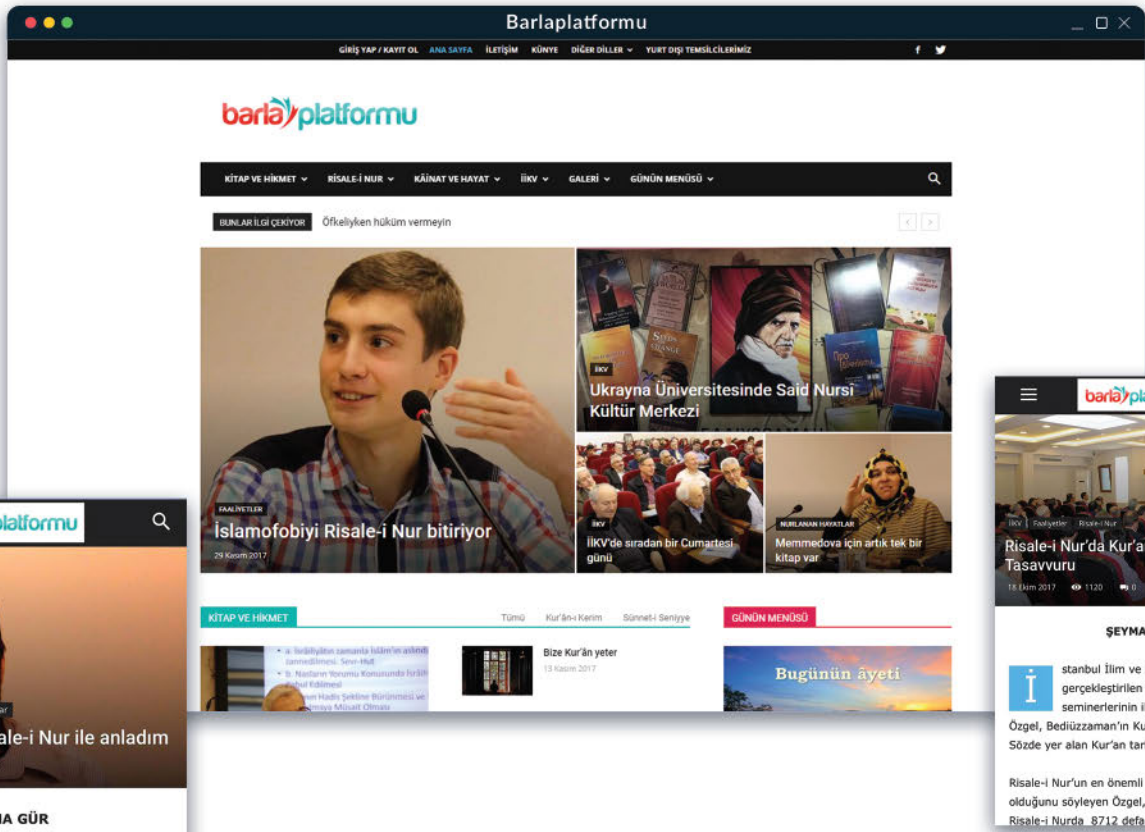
Barlaplatformu

GİRİŞ YAP / KAYIT OL   ANA SAYFA   İLETİŞİM   KÜNYE   DİĞER DİLLER   YURT DIŞI TEMSİLCİLERİMİZ

barla platformu

KİTAP VE HİKMET   RİSALE-İ NUR   KÂİNAT VE HAYAT   İİKV   GALERİ   GÜNÜN MENÜSÜ

BUNLAR İLGİ ÇEKİYOR   Öfkeliyken hüküm vermeyin

FAALİYETLER
İslamofobiyi Risale-i Nur bitiriyor
29 Kasım 2017

İİKV
Ukrayna Üniversitesinde Said Nursi Kültür Merkezi

İİKV
İİKV'de sıradan bir Cumartesi günü

NURLANAN HAYATLAR
Memmedova için artık tek bir kitap var

KİTAP VE HİKMET   Tümü   Kur'ân-ı Kerim   Sünnet-i Seniyye

Bize Kur'ân yeter
13 Kasım 2017

GÜNÜN MENÜSÜ

Bugünün âyeti

platformu

ar
ale-i Nur ile anladım

IA GÜR

barla pla

İİKV | Faaliyetler | Risale-i Nur
Risale-i Nur'da Kur'a
Tasavvuru
18 Ekim 2017   1120   0

ŞEYMA

İ stanbul İlim ve gerçekleştirilen seminerlerinin i
Özgel, Bediüzzaman'ın Ku
Sözde yer alan Kur'an tan

Risale-i Nur'un en önemli
olduğunu söyleyen Özgel,
Risale-i Nurda 8712 defa